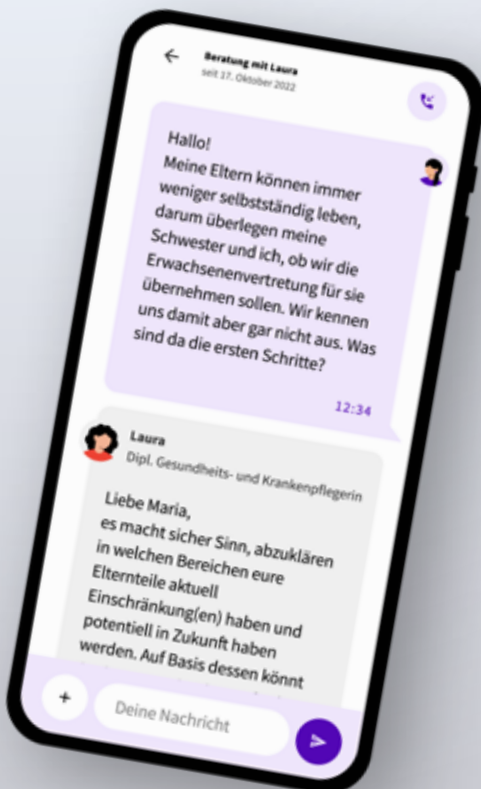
Beratung mit Laura
seit 17. Oktober 2022

Hallo!
Meine Eltern können immer weniger selbstständig leben, darum überlegen meine Schwester und ich, ob wir die Erwachsenenvertretung für sie übernehmen sollen. Wir kennen uns damit aber gar nicht aus. Was sind da die ersten Schritte?

12:34

Laura
Dipl. Gesundheits- und Krankenpflegerin

Liebe Maria,
es macht sicher Sinn, abzuklären in welchen Bereichen eure Elternteile aktuell Einschränkung(en) haben und potentiell in Zukunft haben werden. Auf Basis dessen könnt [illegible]

+
Deine Nachricht